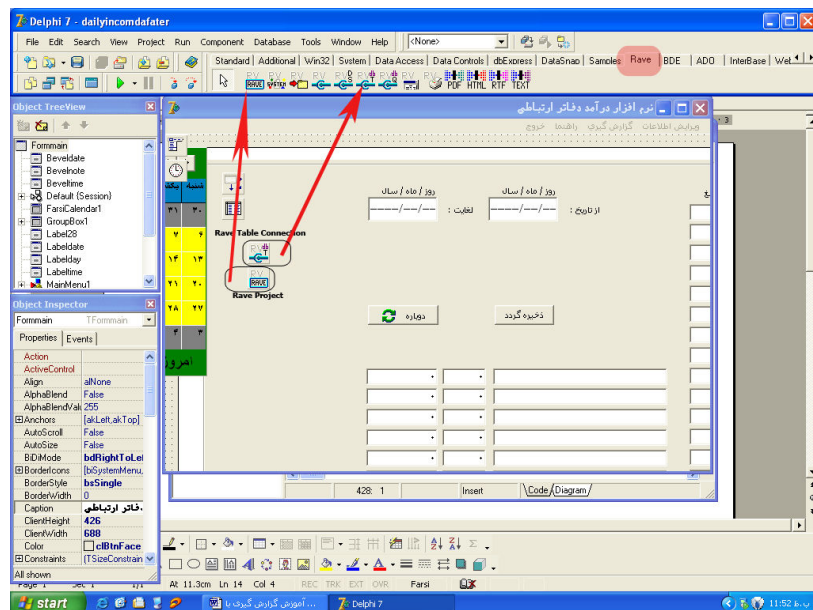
Delphi 7 - dailyincomdafater

File Edit Search View Project Run Component Database Tools Window Help <None>

Standard Additional Win32 System Data Access Data Controls dbExpress DataSnap Samples Rave BDE ADO InterBase Web

RAVE PDF HTML RTF TEXT

Object TreeView

Formmain
Beveldate
Bevelnote
Beveltime
Default (Session)
FarsiCalendar1
GroupBox1
Label28
Labeldate
Labelday
Labeltime
MainMenu1

Object Inspector

Formmain TFormmain

Properties Events

| | |
|---|---|
| Action | |
| ActiveControl | |
| Align | alNone |
| AlphaBlend | False |
| AlphaBlendVal | 255 |
| ⊞Anchors | [akLeft,akTop] |
| AutoScroll | False |
| AutoSize | False |
| BiDiMode | bdRightToLef |
| ⊞BorderIcons | [biSystemMenu, |
| BorderStyle | bsSingle |
| BorderWidth | 0 |
| Caption | دفاتر ارتباطی |
| ClientHeight | 426 |
| ClientWidth | 688 |
| Color | clBtnFace |
| ⊞Constraints | (TSizeConstrain |

All shown

نرم افزار درآمد دفاتر ارتباطی

ویرایش اطلاعات گزارش گیری راهنما خروج

شنبه یکشنبه

۳۱ ۳۰

۷ ۶

۱۴ ۱۳

۲۱ ۲۰

۲۸ ۲۷

۴ ۳

امروز

Rave Table Connection

Rave Project

روز / ماه / سال روز / ماه / سال

از تاریخ : ----/--/-- لغایت : ----/--/--

دوباره

ذخیره گردد

428: 1 Insert Code Diagram

At 11.3cm Ln 14 Col 4 REC TRK EXT OVR Farsi

Page 1 Sec 1

start

آموزش گزارش گیری با ...

Delphi 7

11:52 ب.ظ